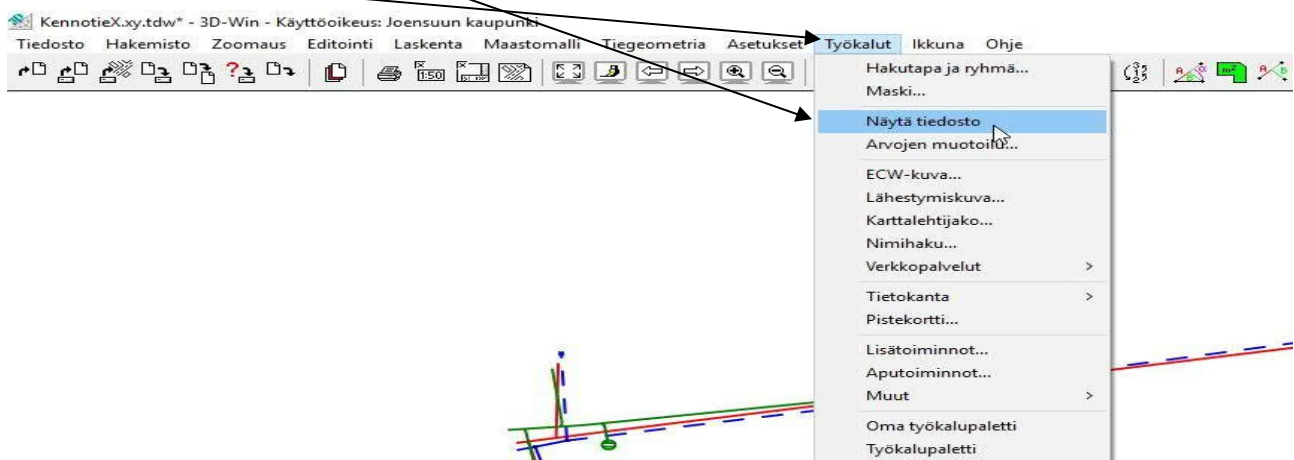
KennotieX.xy.tdw* - 3D-Win - Käyttöoikeus: Joensuun kaupunki

Tiedosto Hakemisto Zoomaus Editointi Laskenta Maastomalli Tiegeometria Asetukset Työkalut Ikkuna Ohje

1:50

Hakutapa ja ryhmä...
Maski...
Näytä tiedosto
Arvojen muotoilu...
ECW-kuva...
Lähestymiskuva...
Karttalehtijako...
Nimihaku...
Verkkopalvelut >
Tietokanta >
Pistekortti...
Lisätoiminnot...
Aputoiminnot...
Muut >
Oma työkalupaletti
Työkalupaletti